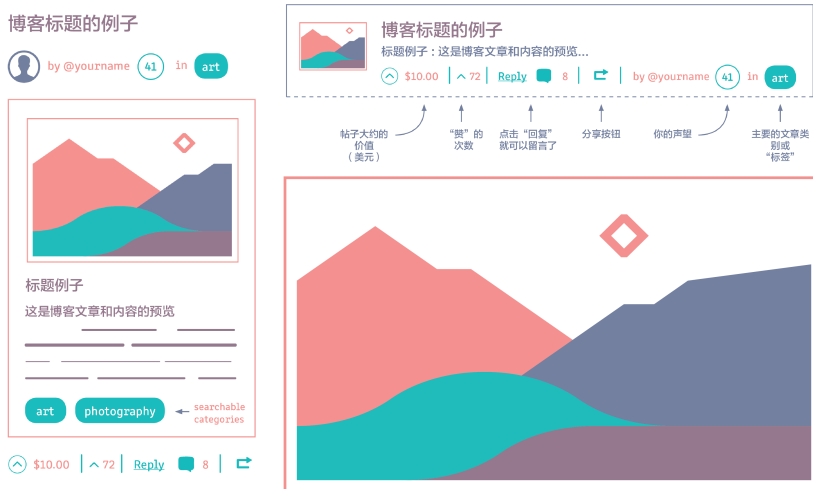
博客标题的例子

by @yourname 41 in art

标题例子

这是博客文章和内容的预览

art photography ← searchable categories

$10.00 | ^72 | Reply | 8 |

博客标题的例子

标题例子：这是博客文章和内容的预览...

$10.00 | ^72 | Reply | 8 | | by @yourname 41 in art

帖子大约的价值（美元）

“赞”的次数

点击“回复”就可以留言了

分享按钮

你的声望

主要的文章类别或“标签”